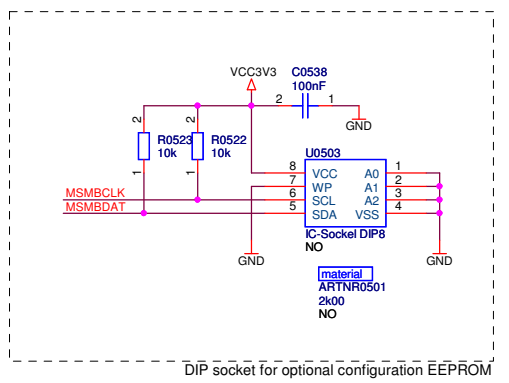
VCC3V3
C0538
100nF
2
1
GND
2
R0523
10k
1
2
R0522
10k
1
U0503
8
VCC
A0
1
7
WP
A1
2
MSMBCLK
6
SCL
A2
3
MSMBDAT
5
SDA
VSS
4
IC-Sockel DIP8
NO
GND
GND
material
ARTNR0501
2k00
NO
DIP socket for optional configuration EEPROM